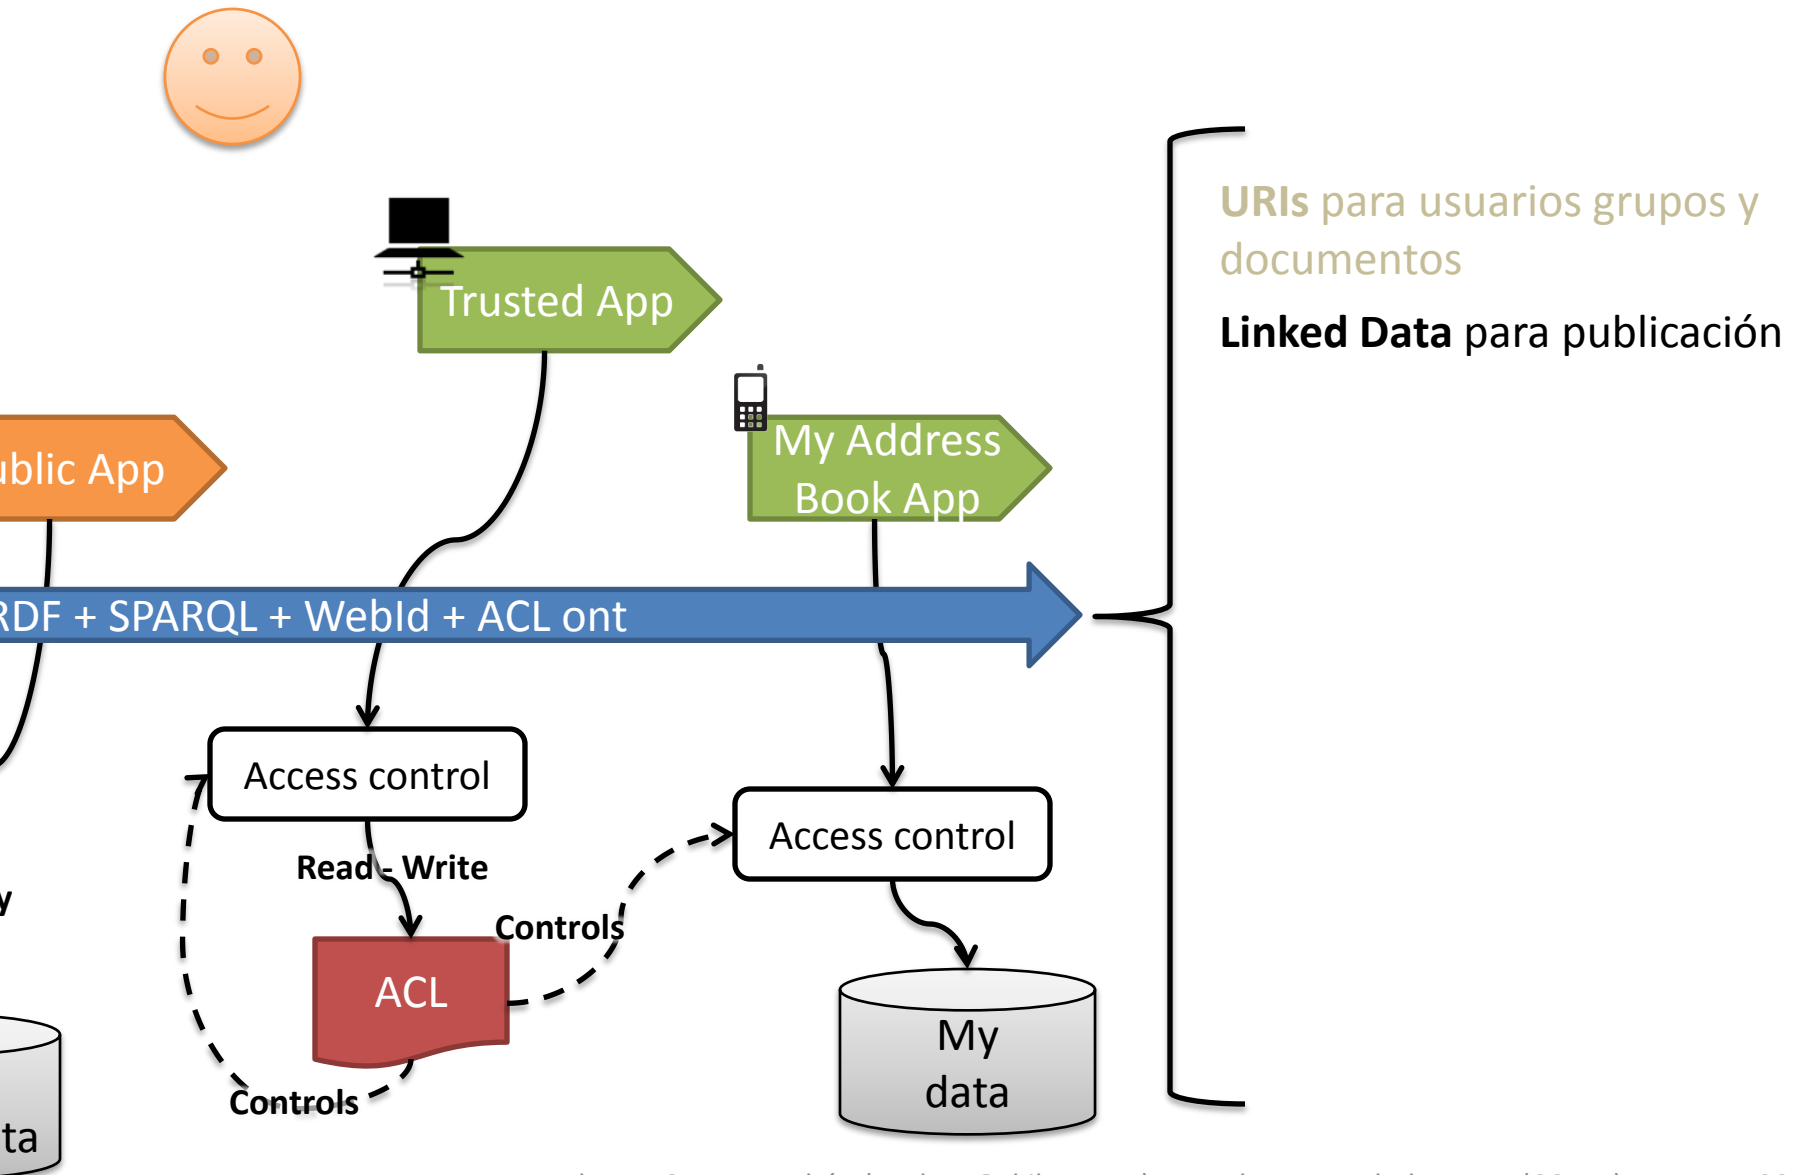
URIs para usuarios grupos y documentos

Linked Data para publicación

Trusted App

ublic App

My Address Book App

RDF + SPARQL + WebId + ACL ont

Access control

Read - Write

y

ACL

Controls

Access control

Controls

My data

ta